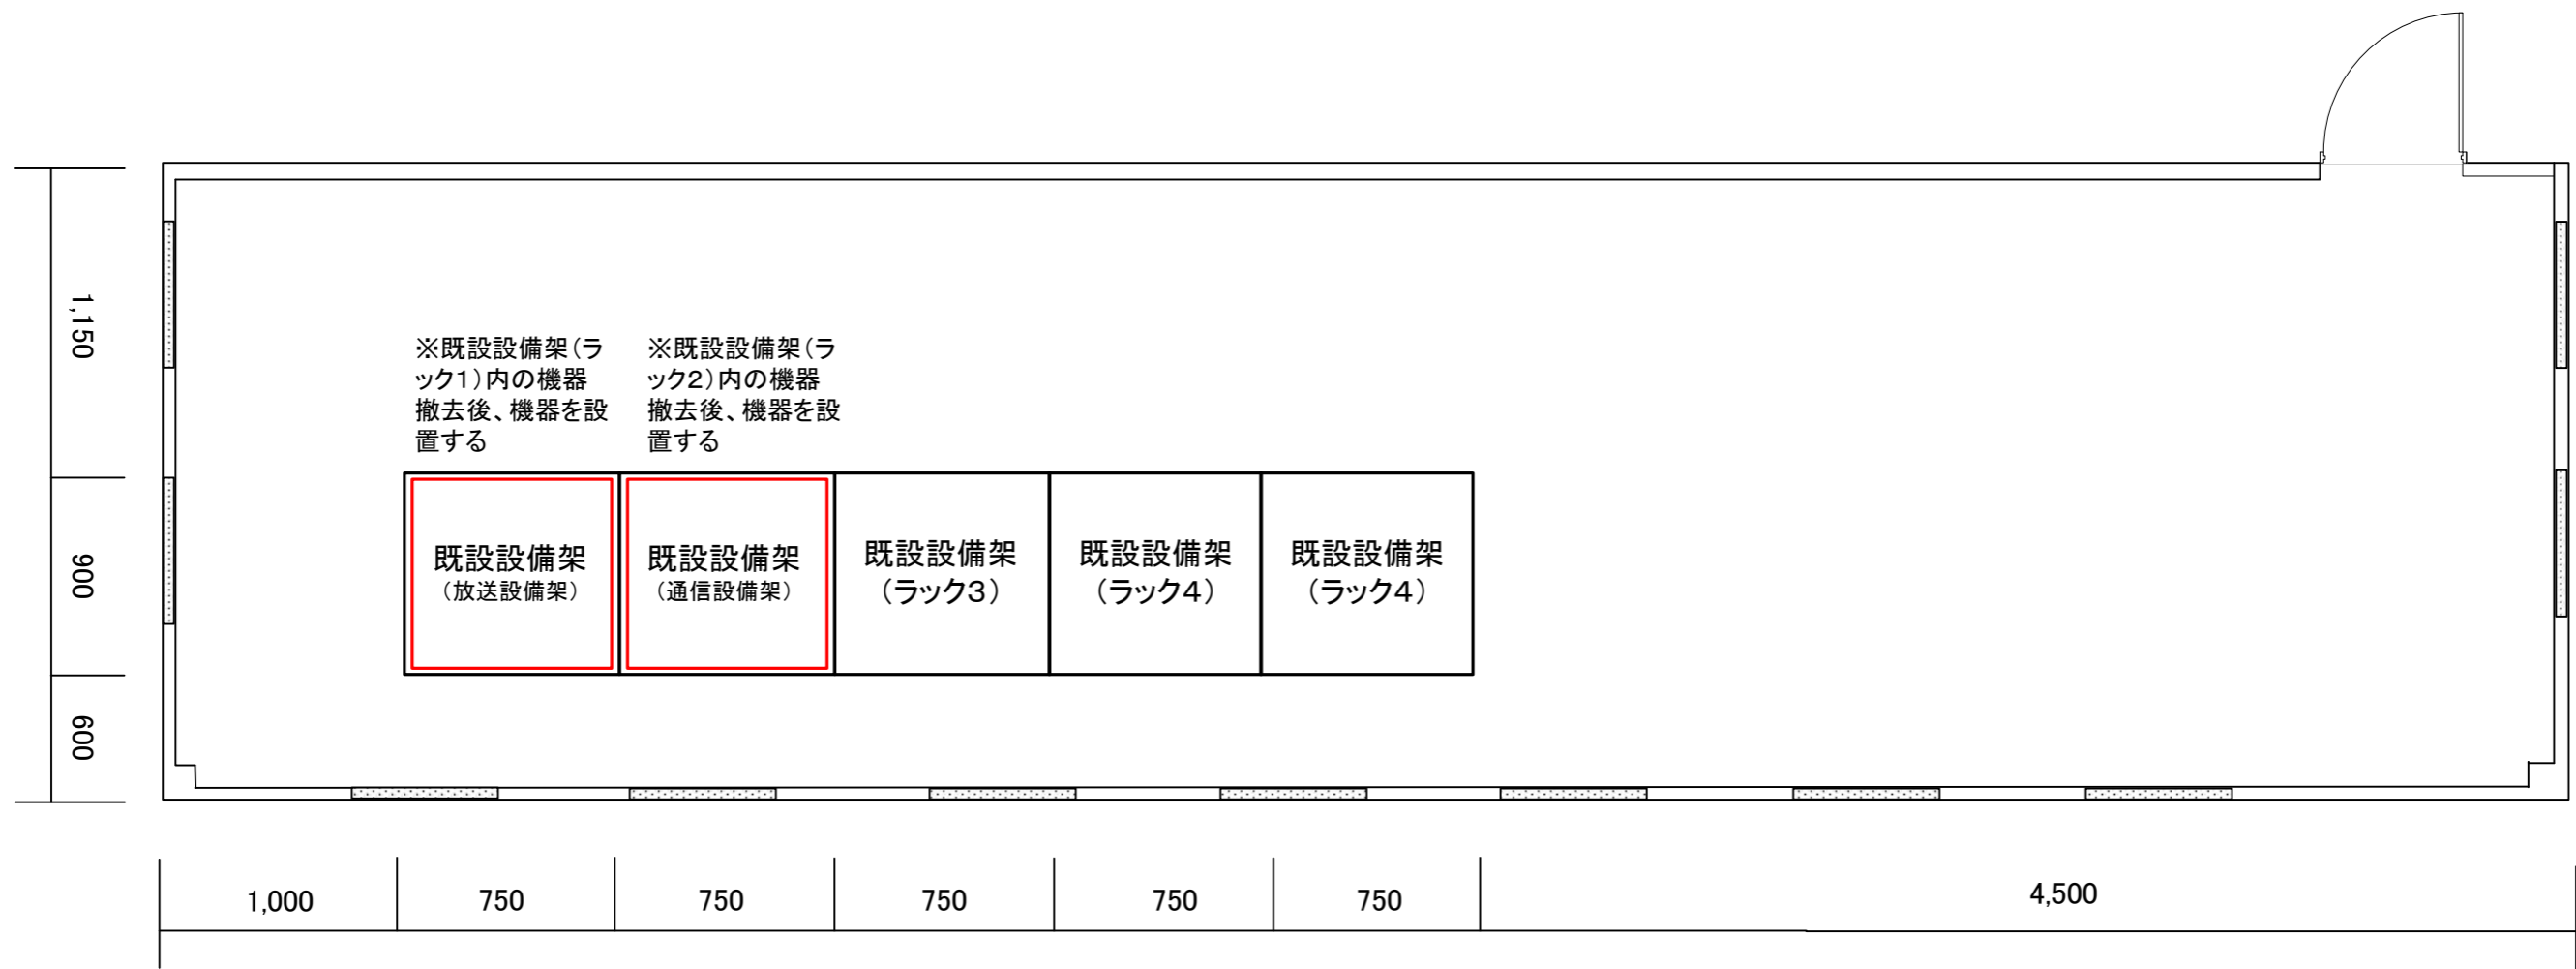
1,150

900

600

※既設設備架（ラック1）内の機器撤去後、機器を設置する

※既設設備架（ラック2）内の機器撤去後、機器を設置する

既設設備架
（放送設備架）

既設設備架
（通信設備架）

既設設備架
（ラック3）

既設設備架
（ラック4）

既設設備架
（ラック4）

1,000

750

750

750

750

750

4,500